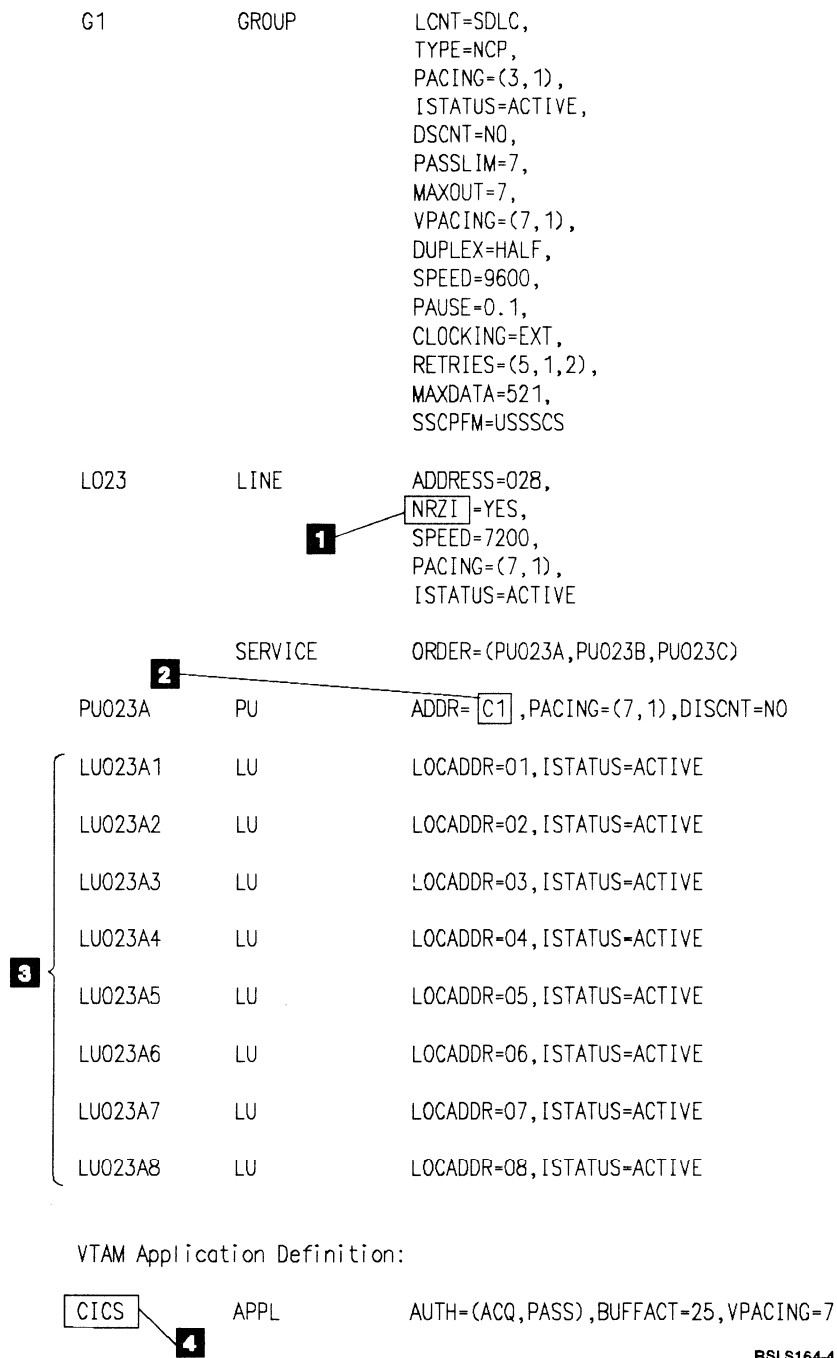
G1 GROUP LCNT=SDLC,
TYPE=NCP,
PACING=(3,1),
ISTATUS=ACTIVE,
DSCNT=NO,
PASSLIM=7,
MAXOUT=7,
VPACING=(7,1),
DUPLEX=HALF,
SPEED=9600,
PAUSE=0.1,
CLOCKING=EXT,
RETRIES=(5,1,2),
MAXDATA=521,
SSCPFM=USSSCS

L023 LINE ADDRESS=028,
NRZI=YES,
SPEED=7200,
PACING=(7,1),
ISTATUS=ACTIVE

1

SERVICE ORDER=(PU023A,PU023B,PU023C)

2

PU023A PU ADDR=C1,PACING=(7,1),DISCNT=NO

LU023A1 LU LOCADDR=01,ISTATUS=ACTIVE

LU023A2 LU LOCADDR=02,ISTATUS=ACTIVE

LU023A3 LU LOCADDR=03,ISTATUS=ACTIVE

LU023A4 LU LOCADDR=04,ISTATUS=ACTIVE

3

LU023A5 LU LOCADDR=05,ISTATUS=ACTIVE

LU023A6 LU LOCADDR=06,ISTATUS=ACTIVE

LU023A7 LU LOCADDR=07,ISTATUS=ACTIVE

LU023A8 LU LOCADDR=08,ISTATUS=ACTIVE

VTAM Application Definition:

CICS APPL AUTH=(ACQ,PASS),BUFFACT=25,VPACING=7

4

RSLS164-4